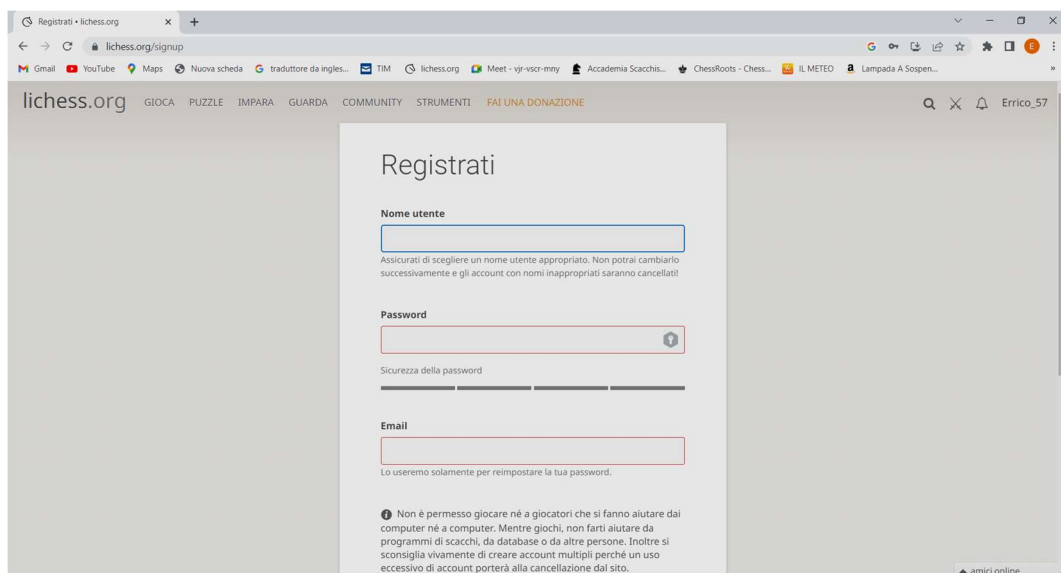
Registrati • lichess.org

lichess.org/signup

Gmail YouTube Maps Nuova scheda traduttore da ingles... TIM lichess.org Meet - vjr-vscr-mny Accademia Scacchis... ChessRoots - Chess... IL METEO Lampada A Sospen...

lichess.org GIOCA PUZZLE IMPARA GUARDA COMMUNITY STRUMENTI FAI UNA DONAZIONE

Errico_57

Registrati

Nome utente

Assicurati di scegliere un nome utente appropriato. Non potrai cambiarlo successivamente e gli account con nomi inappropriati saranno cancellati!

Password

Sicurezza della password

Email

Lo useremo solamente per reimpostare la tua password.

Non è permesso giocare né a giocatori che si fanno aiutare dai computer né a computer. Mentre giochi, non farti aiutare da programmi di scacchi, da database o da altre persone. Inoltre si sconsiglia vivamente di creare account multipli perché un uso eccessivo di account porterà alla cancellazione dal sito.

amici online